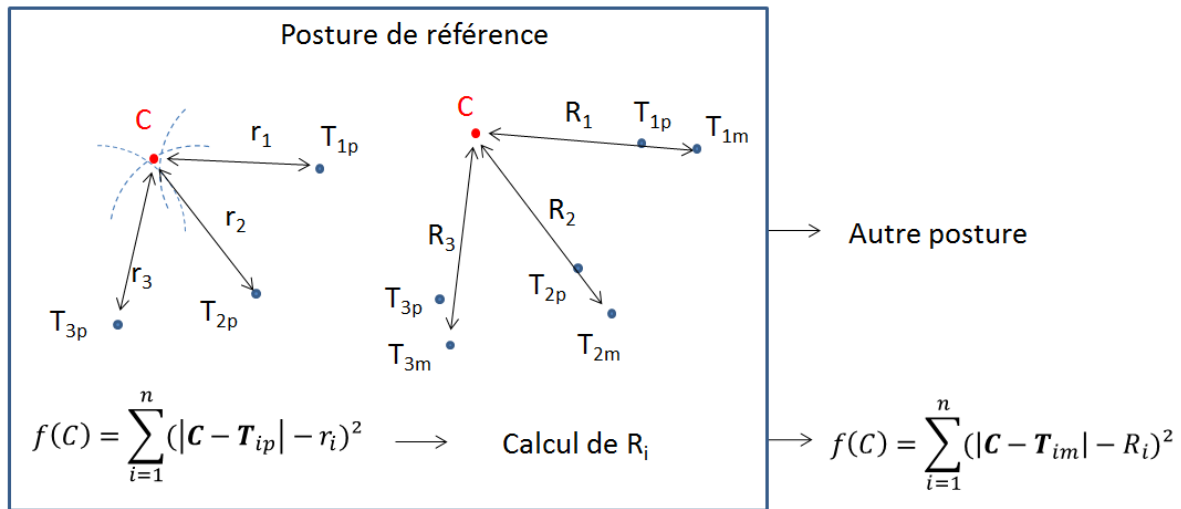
Posture de référence

C

$r_1$

$T_{1p}$

$r_2$

$r_3$

$T_{3p}$

$T_{2p}$

C

$R_1$

$T_{1p}$

$T_{1m}$

$R_2$

$R_3$

$T_{3p}$

$T_{2p}$

$T_{3m}$

$T_{2m}$

Autre posture

$f(C) = \sum_{i=1}^{n}(|\boldsymbol{C} - \boldsymbol{T}_{ip}| - r_i)^2$

Calcul de $R_i$

$f(C) = \sum_{i=1}^{n}(|\boldsymbol{C} - \boldsymbol{T}_{im}| - R_i)^2$